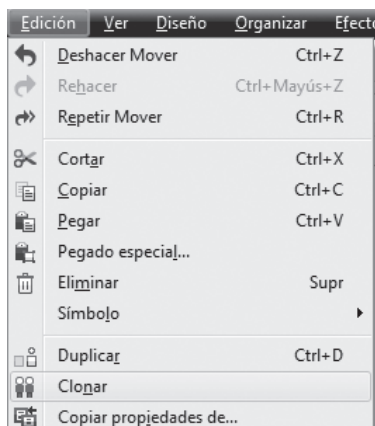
Edición Ver Diseño Organizar Efecto

Deshacer Mover Ctrl+Z
Rehacer Ctrl+Mayús+Z
Repetir Mover Ctrl+R
Cortar Ctrl+X
Copiar Ctrl+C
Pegar Ctrl+V
Pegado especial...
Eliminar Supr
Símbolo
Duplicar Ctrl+D
Clonar
Copiar propiedades de...